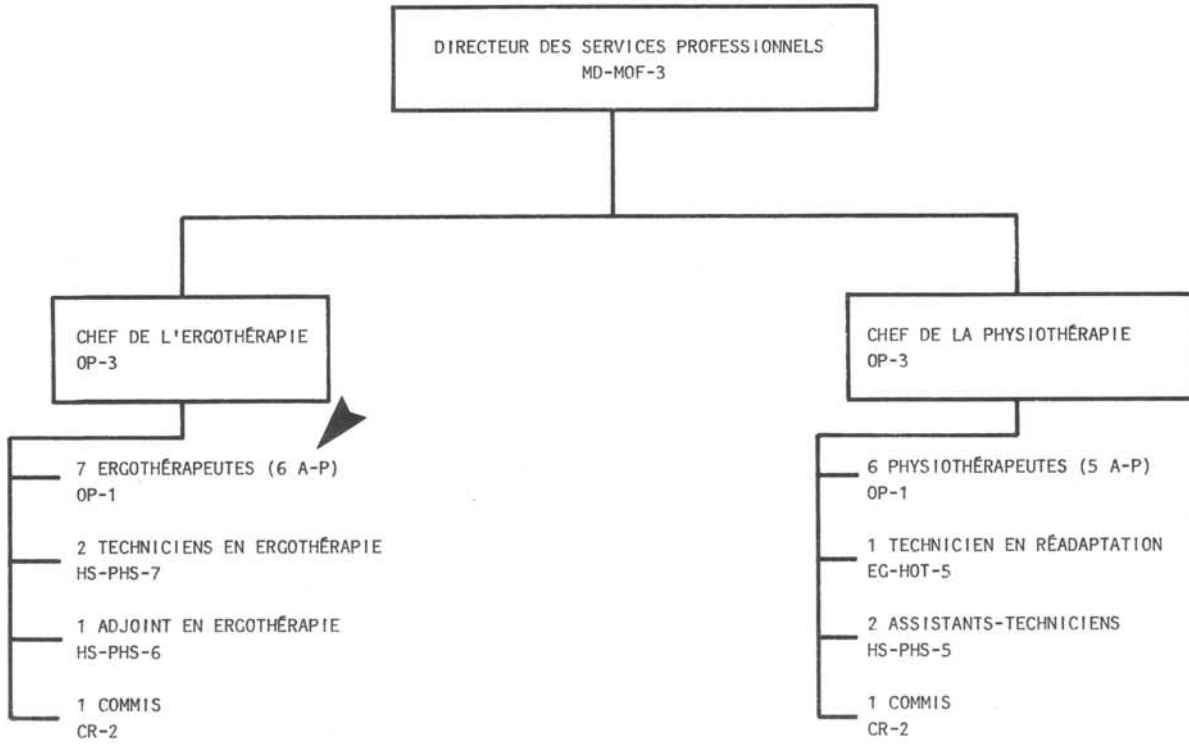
DIRECTEUR DES SERVICES PROFESSIONNELS
MD-MOF-3

CHEF DE L'ERGOTHÉRAPIE
OP-3

7 ERGOTHÉRAPEUTES (6 A-P)
OP-1

2 TECHNICIENS EN ERGOTHÉRAPIE
HS-PHS-7

1 ADJOINT EN ERGOTHÉRAPIE
HS-PHS-6

1 COMMIS
CR-2

CHEF DE LA PHYSIOTHÉRAPIE
OP-3

6 PHYSIOTHÉRAPEUTES (5 A-P)
OP-1

1 TECHNICIEN EN RÉADAPTATION
EG-HOT-5

2 ASSISTANTS-TECHNICIENS
HS-PHS-5

1 COMMIS
CR-2